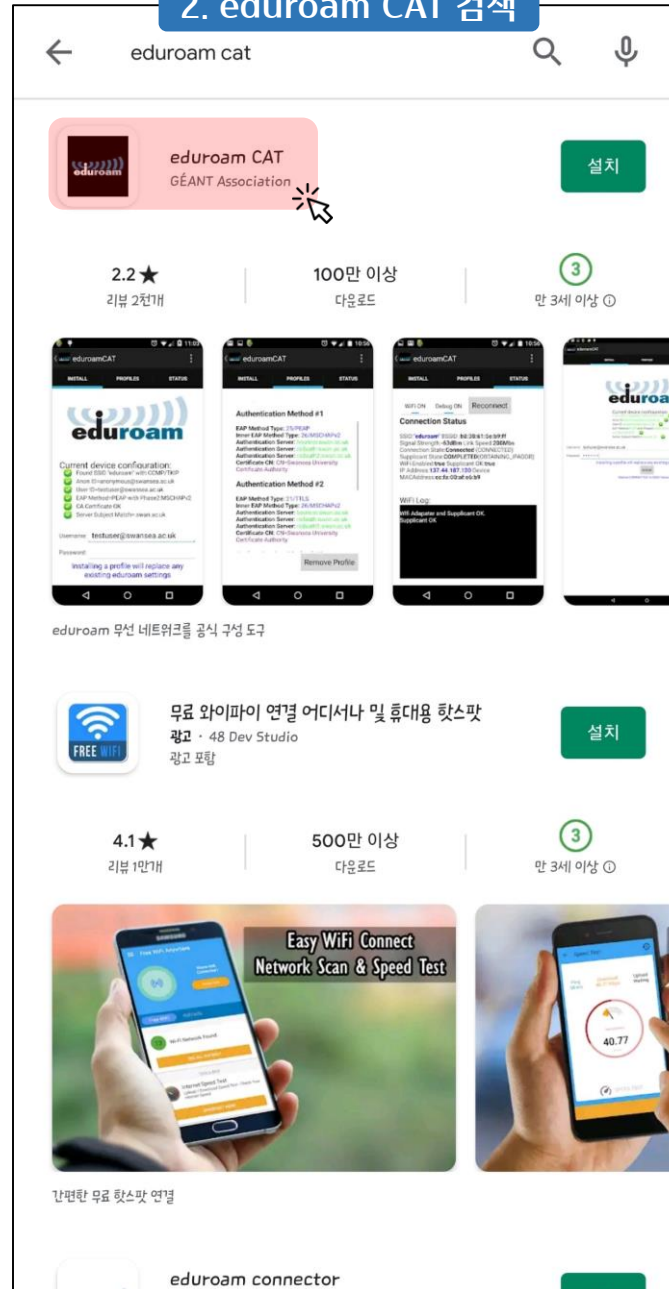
2. eduroam CAT 검색

eduroam cat

eduroam CAT
GÉANT Association

설치

2.2★
리뷰 2천개

100만 이상
다운로드

3
만 3세 이상 ⓘ

eduroamCAT

INSTALL PROFILES STATUS

eduroam

Current device configuration:

Username testuser@swansea.ac.uk

Password

Installing a profile will replace any existing eduroam settings

Authentication Method #1

Authentication Method #2

Remove Profile

WiFi ON Debug ON Reconnect

Connection Status

WiFi Log:

WiFi Adapter and Supplicant OK
Supplicant OK

eduroam

eduroam 무선 네트워크를 공식 구성 도구

무료 와이파이 연결 어디서나 및 휴대용 핫스팟
광고 · 48 Dev Studio
광고 포함

FREE WIFI

설치

4.1★
리뷰 1만개

500만 이상
다운로드

3
만 3세 이상 ⓘ

Easy WiFi Connect
Network Scan & Speed Test

40.77

간편한 무료 핫스팟 연결

eduroam connector